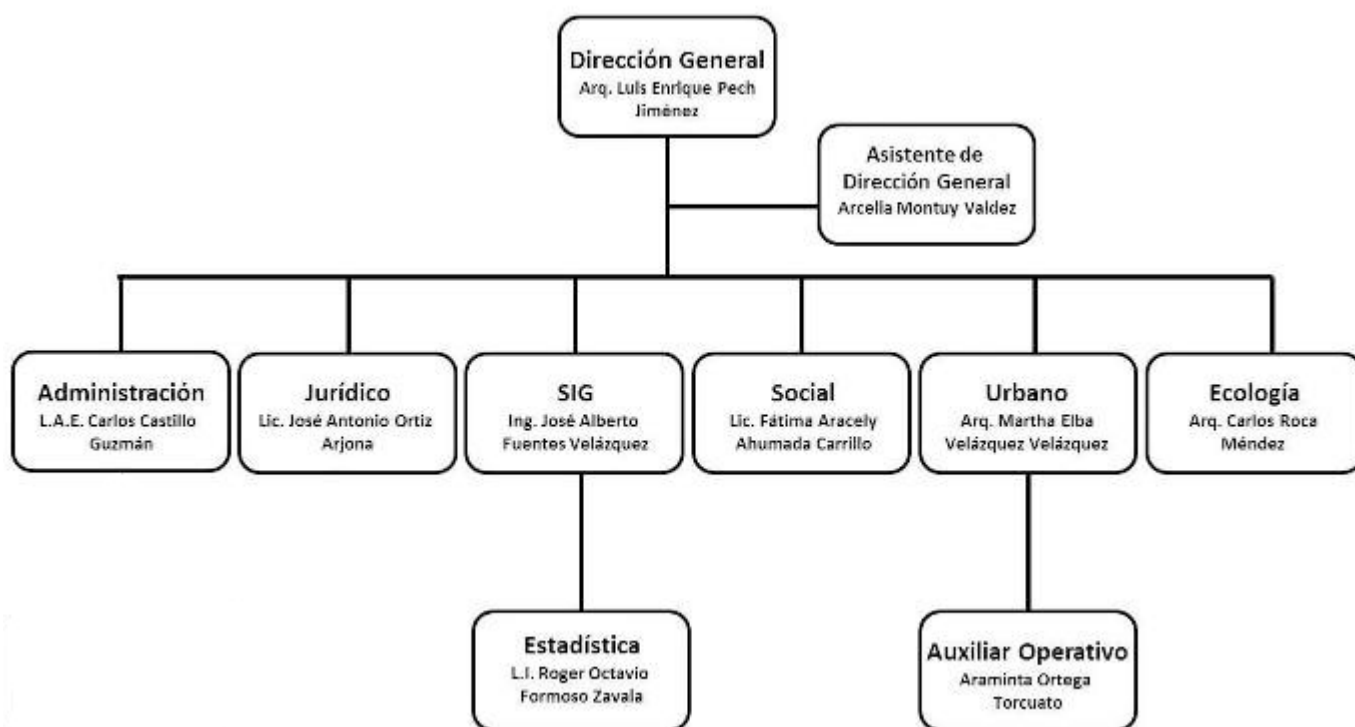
Dirección General
Arq. Luis Enrique Pech Jiménez

Asistente de Dirección General
Arcelia Montuy Valdez

Administración
L.A.E. Carlos Castillo Guzmán

Jurídico
Lic. José Antonio Ortiz Arjona

SIG
Ing. José Alberto Fuentes Velázquez

Social
Lic. Fátima Aracely Ahumada Carrillo

Urbano
Arq. Martha Elba Velázquez Velázquez

Ecología
Arq. Carlos Roca Méndez

Estadística
L.I. Roger Octavio Formoso Zavala

Auxiliar Operativo
Araminta Ortega Torcuato